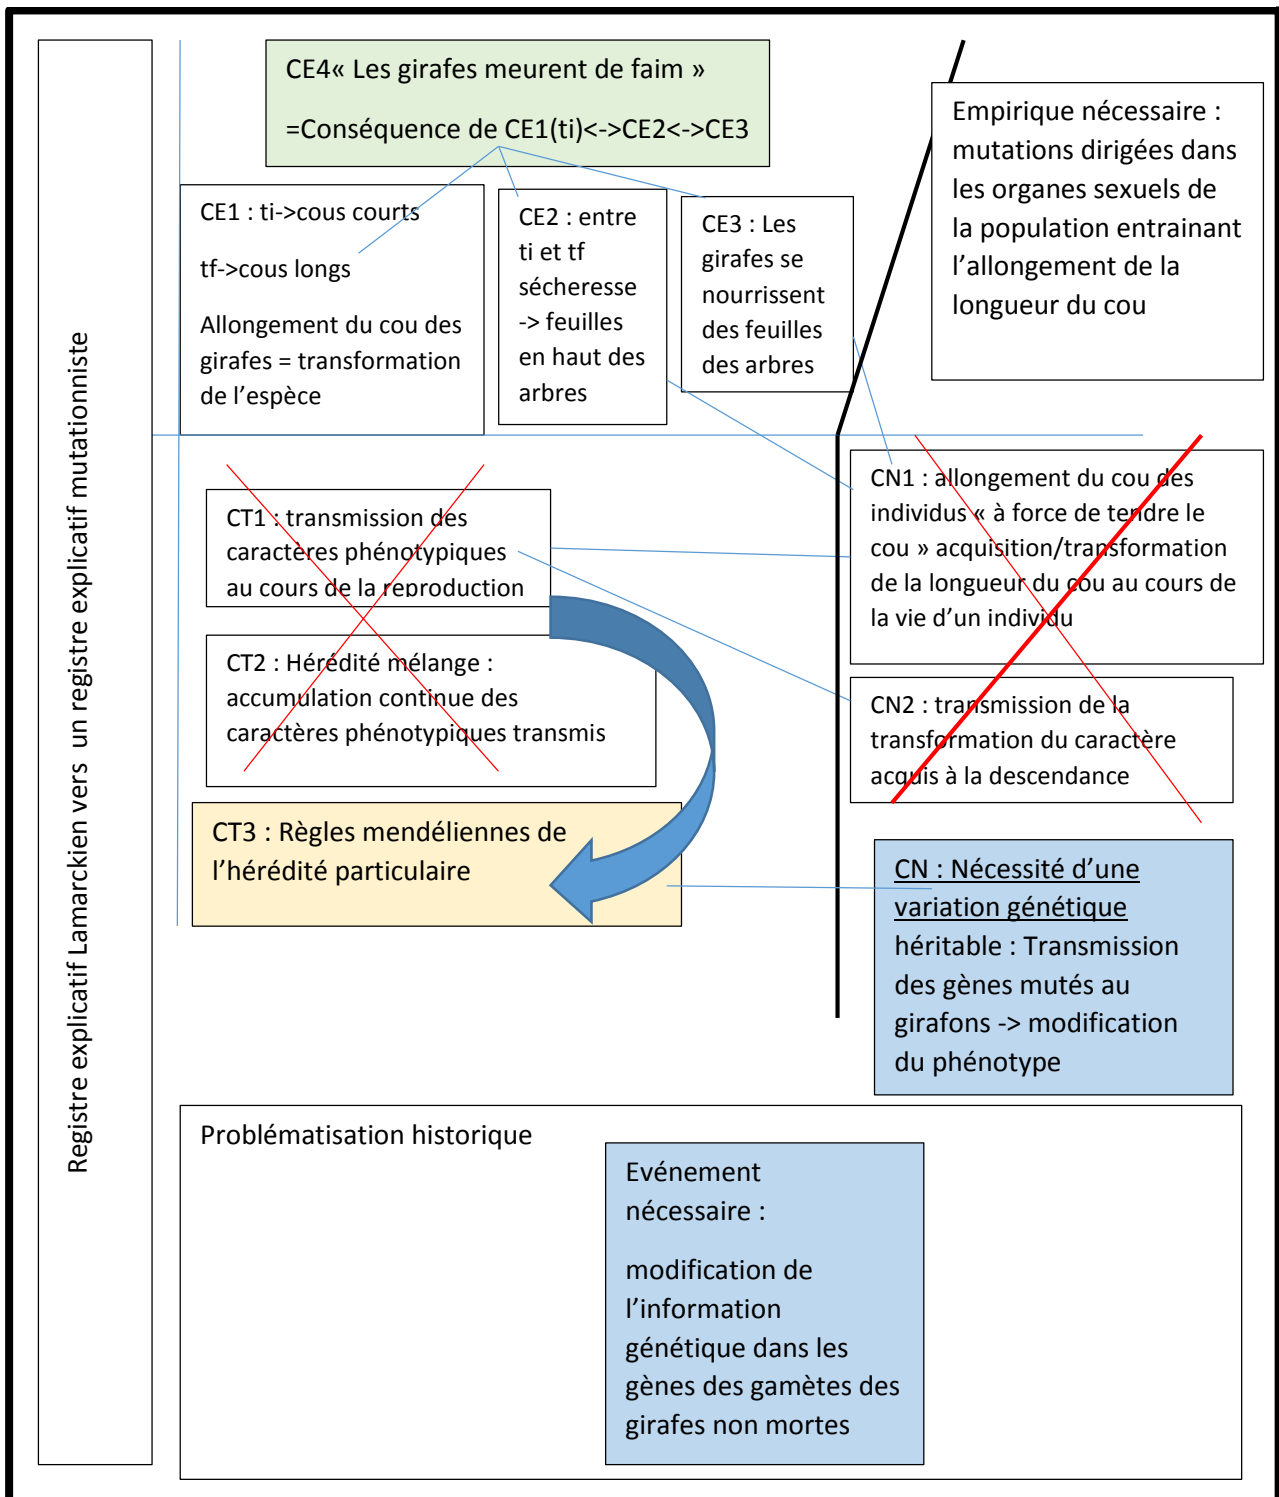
Registre explicatif Lamarckien vers un registre explicatif mutationniste

CE4« Les girafes meurent de faim »

=Conséquence de CE1(ti)<->CE2<->CE3

Empirique nécessaire : mutations dirigées dans les organes sexuels de la population entrainant l'allongement de la longueur du cou

CE1 : ti->cous courts

tf->cous longs

Allongement du cou des girafes = transformation de l'espèce

CE2 : entre ti et tf sécheresse -> feuilles en haut des arbres

CE3 : Les girafes se nourrissent des feuilles des arbres

CN1 : allongement du cou des individus « à force de tendre le cou » acquisition/transformation de la longueur du cou au cours de la vie d'un individu

CT1 : transmission des caractères phénotypiques au cours de la reproduction

CT2 : Hérédité mélange : accumulation continue des caractères phénotypiques transmis

CN2 : transmission de la transformation du caractère acquis à la descendance

CT3 : Règles mendéliennes de l'hérédité particulaire

CN : Nécessité d'une variation génétique héritable : Transmission des gènes mutés au girafons -> modification du phénotype

Problématisation historique

Evénement nécessaire :

modification de l'information génétique dans les gènes des gamètes des girafes non mortes